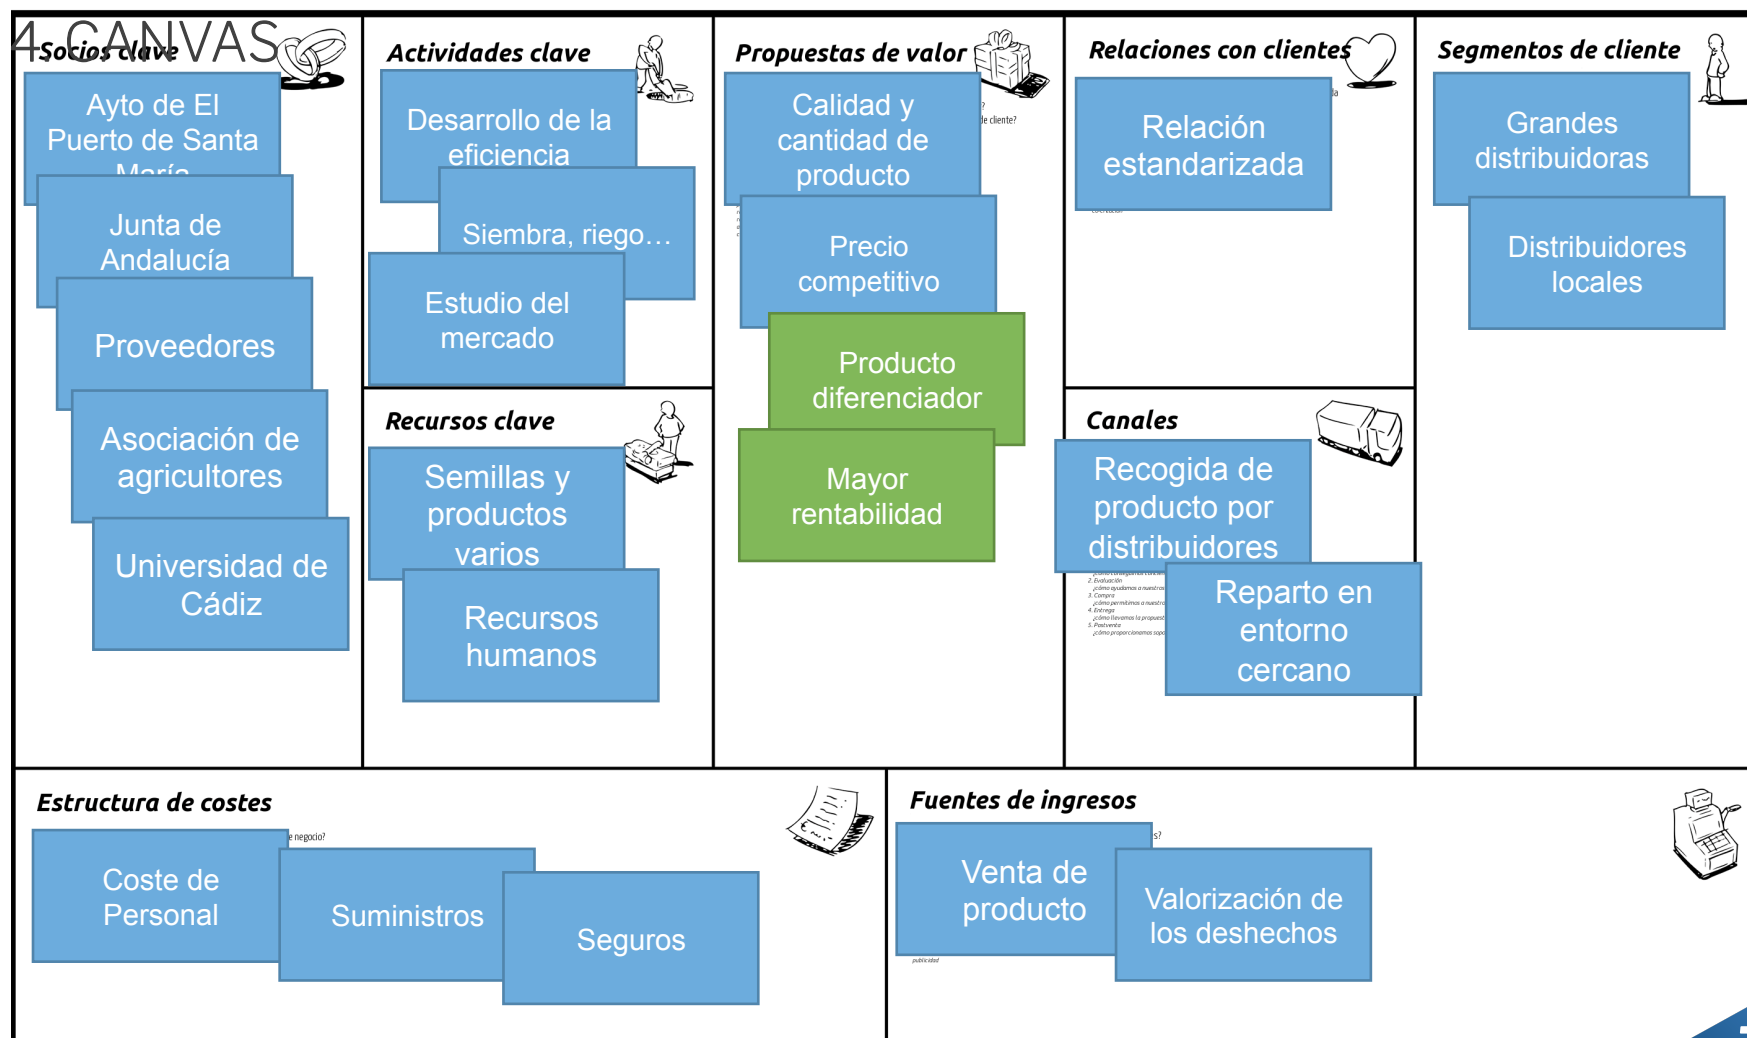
4.CANVAS

Socios clave

Ayto de El Puerto de Santa María

Junta de Andalucía

Proveedores

Asociación de agricultores

Universidad de Cádiz

Actividades clave

Desarrollo de la eficiencia

Siembra, riego…

Estudio del mercado

Recursos clave

Semillas y productos varios

Recursos humanos

Propuestas de valor

Calidad y cantidad de producto

Precio competitivo

Producto diferenciador

Mayor rentabilidad

Relaciones con clientes

Relación estandarizada

Canales

Recogida de producto por distribuidores

Reparto en entorno cercano

Segmentos de cliente

Grandes distribuidoras

Distribuidores locales

Estructura de costes

Coste de Personal

Suministros

Seguros

Fuentes de ingresos

Venta de producto

Valorización de los deshechos